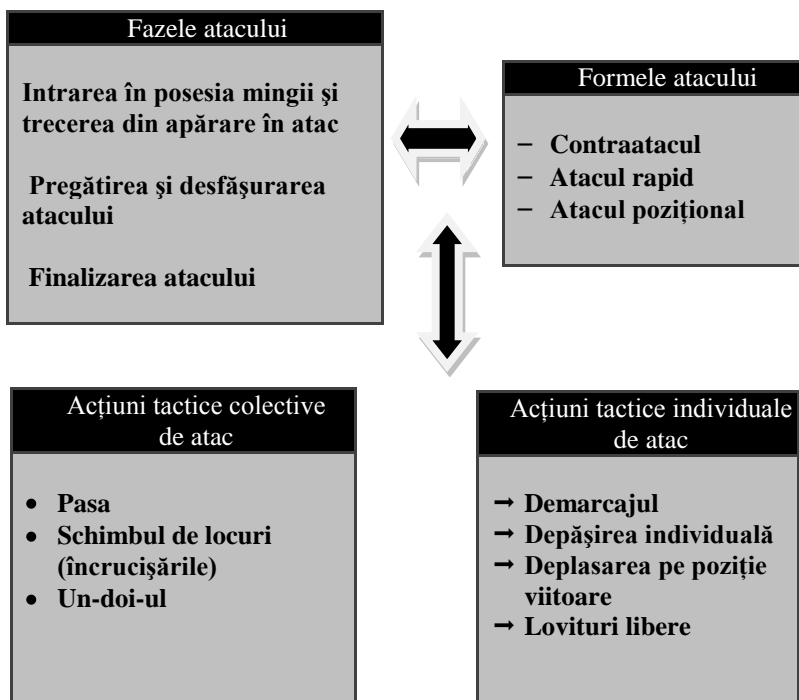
Fazele atacului

Intrarea în posesia mingii şi trecerea din apărare în atac

Pregătirea şi desfăşurarea atacului

Finalizarea atacului

Formele atacului

− Contraatacul
− Atacul rapid
− Atacul poziţional

Acţiuni tactice colective de atac

• Pasa
• Schimbul de locuri (încrucişările)
• Un-doi-ul

Acţiuni tactice individuale de atac

→ Demarcajul
→ Depăşirea individuală
→ Deplasarea pe poziţie viitoare
→ Lovituri libere